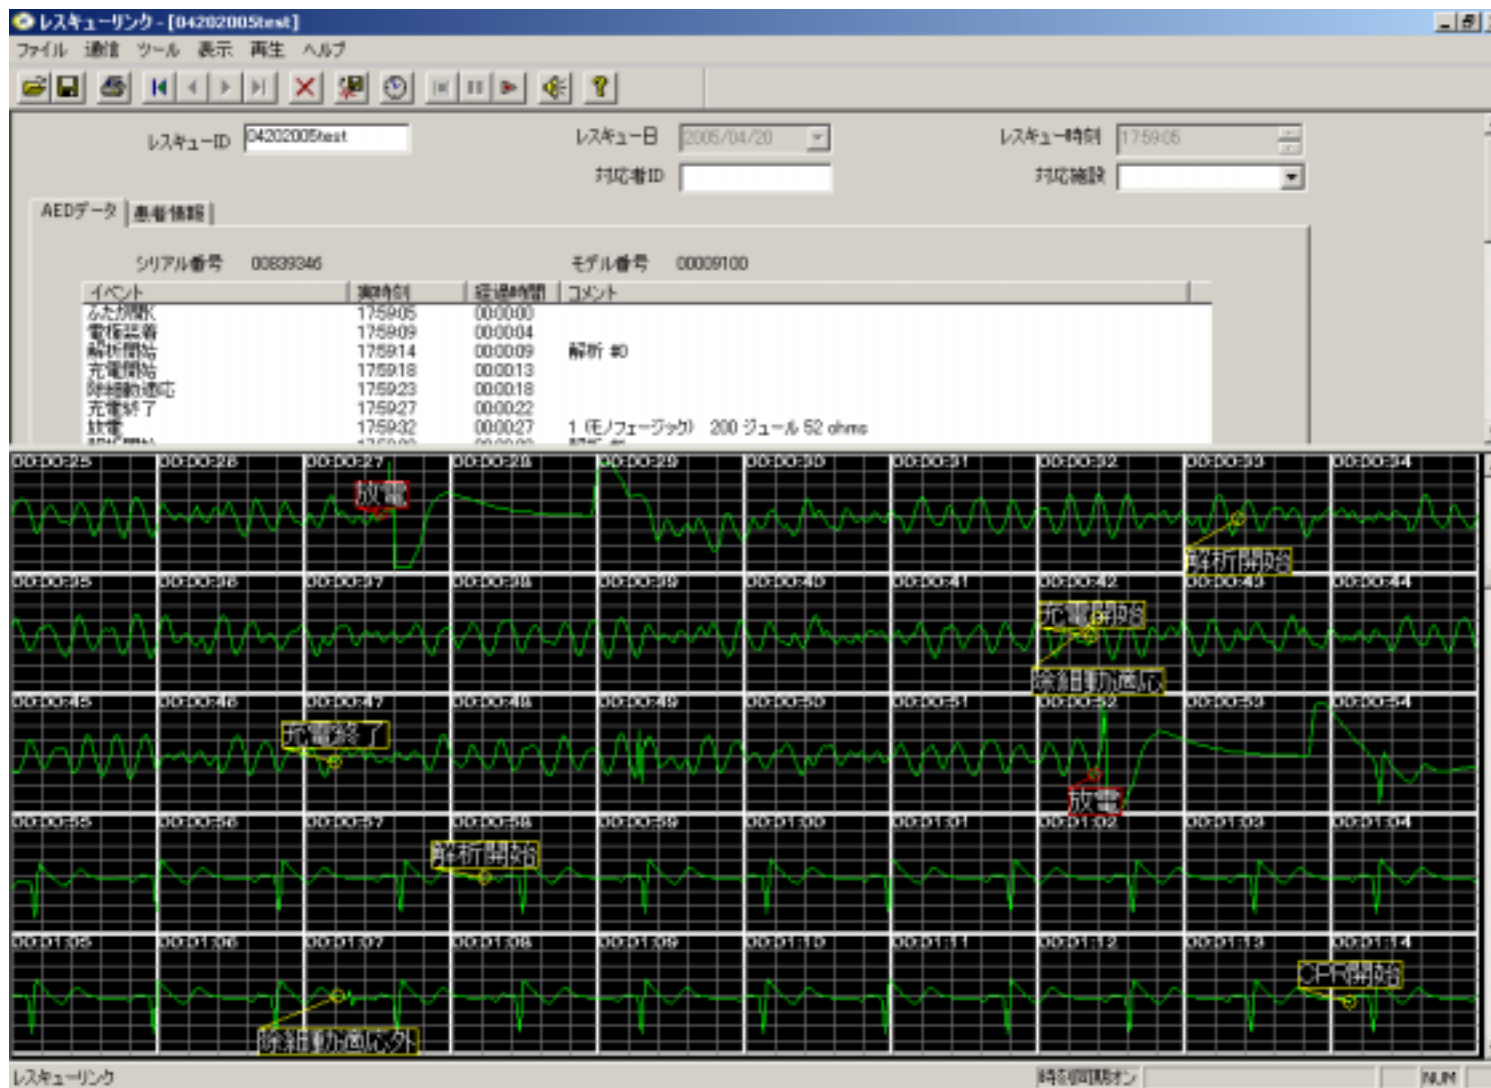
レスキューリンク - [04202005test]

ファイル 通信 ツール 表示 再生 ヘルプ

レスキューID 04202005test
レスキュー日 2005/04/20
レスキュー時刻 17:59:05
対応者ID
対応施設

AEDデータ 患者情報

シリアル番号 00839346
モデル番号 00009100

| イベント | 実時刻 | 経過時間 | コメント |
|---|---|---|---|
| ふた開放 | 17:59:05 | 00:00:00 | |
| 電極装着 | 17:59:09 | 00:00:04 | |
| 解析開始 | 17:59:14 | 00:00:09 | 解析 #0 |
| 充電開始 | 17:59:18 | 00:00:13 | |
| 除細動適応 | 17:59:23 | 00:00:18 | |
| 充電終了 | 17:59:27 | 00:00:22 | |
| 放電 | 17:59:32 | 00:00:27 | 1 (モノフェージック) 200 ジュール 52 ohms |
| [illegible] | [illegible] | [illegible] | 解析 #1 |

00:00:25 00:00:26 00:00:27 00:00:28 00:00:29 00:00:30 00:00:31 00:00:32 00:00:33 00:00:34
放電
解析開始
00:00:35 00:00:36 00:00:37 00:00:38 00:00:39 00:00:40 00:00:41 00:00:42 00:00:43 00:00:44
充電開始
除細動適応
00:00:45 00:00:46 00:00:47 00:00:48 00:00:49 00:00:50 00:00:51 00:00:52 00:00:53 00:00:54
充電終了
放電
00:00:55 00:00:56 00:00:57 00:00:58 00:00:59 00:01:00 00:01:01 00:01:02 00:01:03 00:01:04
解析開始
00:01:05 00:01:06 00:01:07 00:01:08 00:01:09 00:01:10 00:01:11 00:01:12 00:01:13 00:01:14
除細動適応外
CPR開始

レスキューリンク
時刻同期オン
NUM